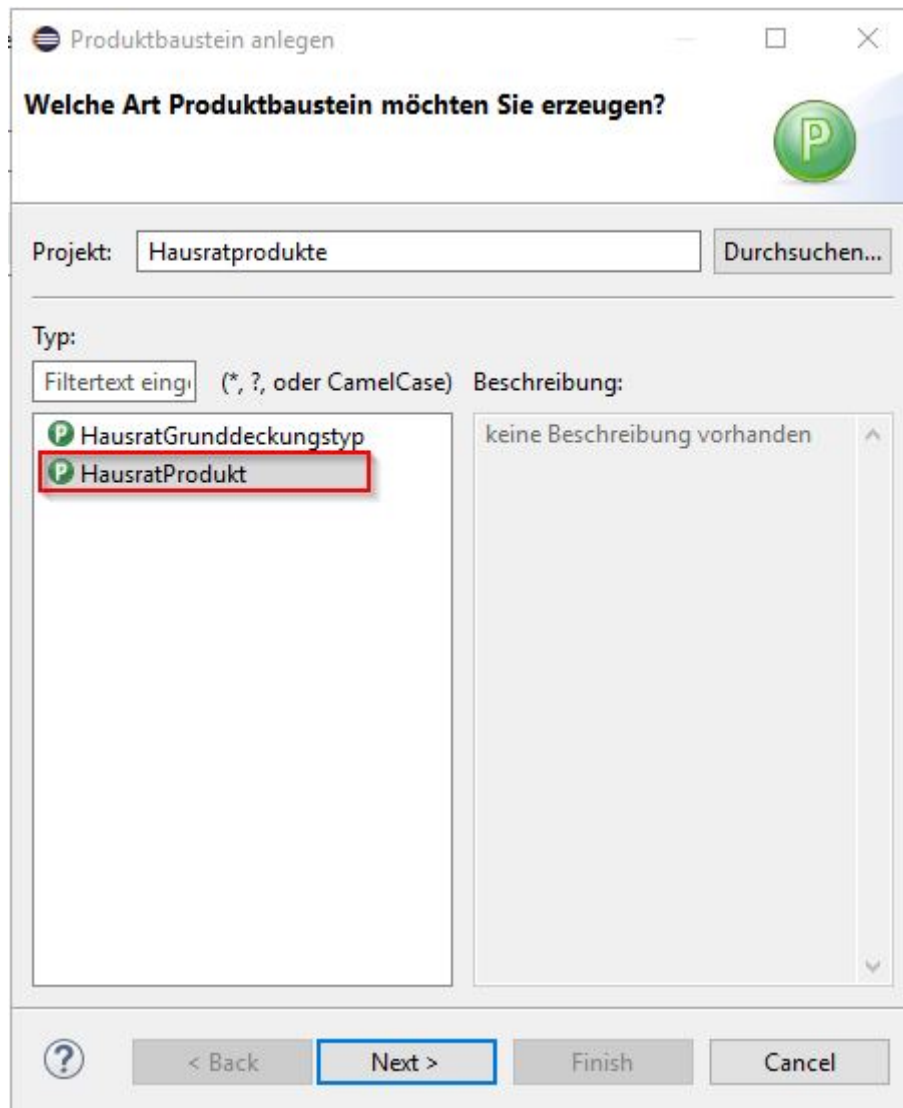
Produktbaustein anlegen

Welche Art Produktbaustein möchten Sie erzeugen?

P

Projekt: Hausratprodukte Durchsuchen...

Typ:

Filtertext eing (*, ?, oder CamelCase) Beschreibung:

HausratGrunddeckungstyp
HausratProdukt

keine Beschreibung vorhanden

?

< Back Next > Finish Cancel